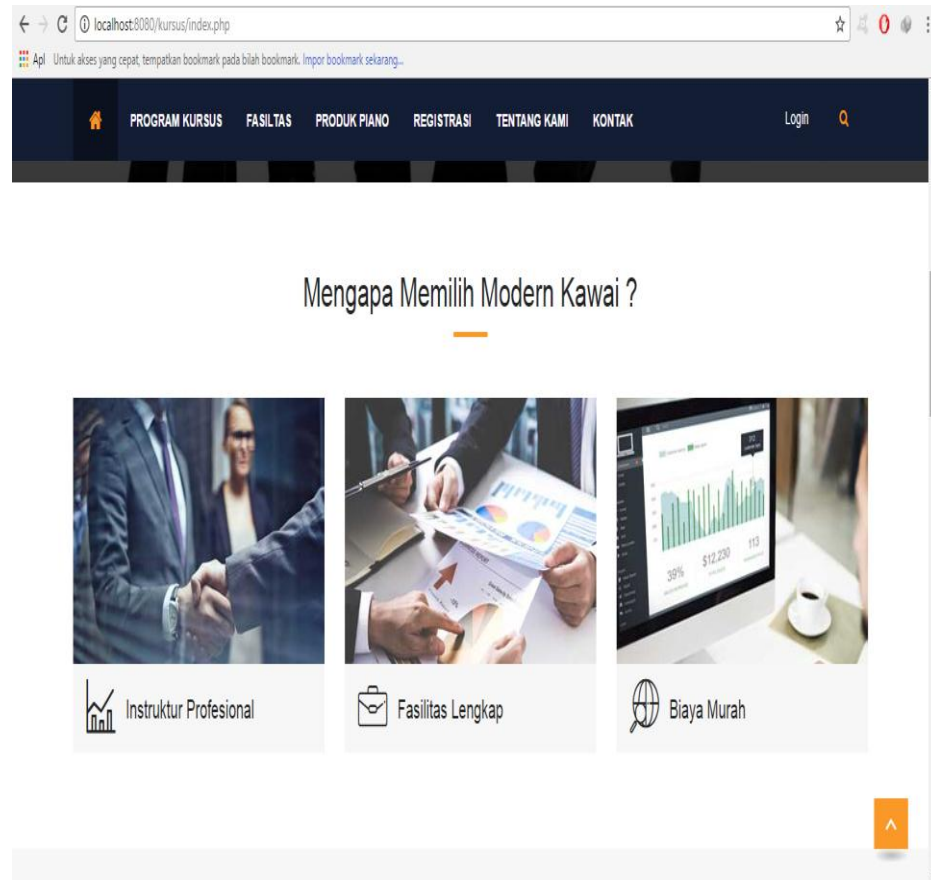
localhost:8080/kursus/index.php

Apl Untuk akses yang cepat, tempatkan bookmark pada bilah bookmark. Impor bookmark sekarang...

PROGRAM KURSUS FASILTAS PRODUK PIANO REGISTRASI TENTANG KAMI KONTAK Login

Mengapa Memilih Modern Kawai ?

39% $12,230 113

Instruktur Profesional

Fasilitas Lengkap

Biaya Murah